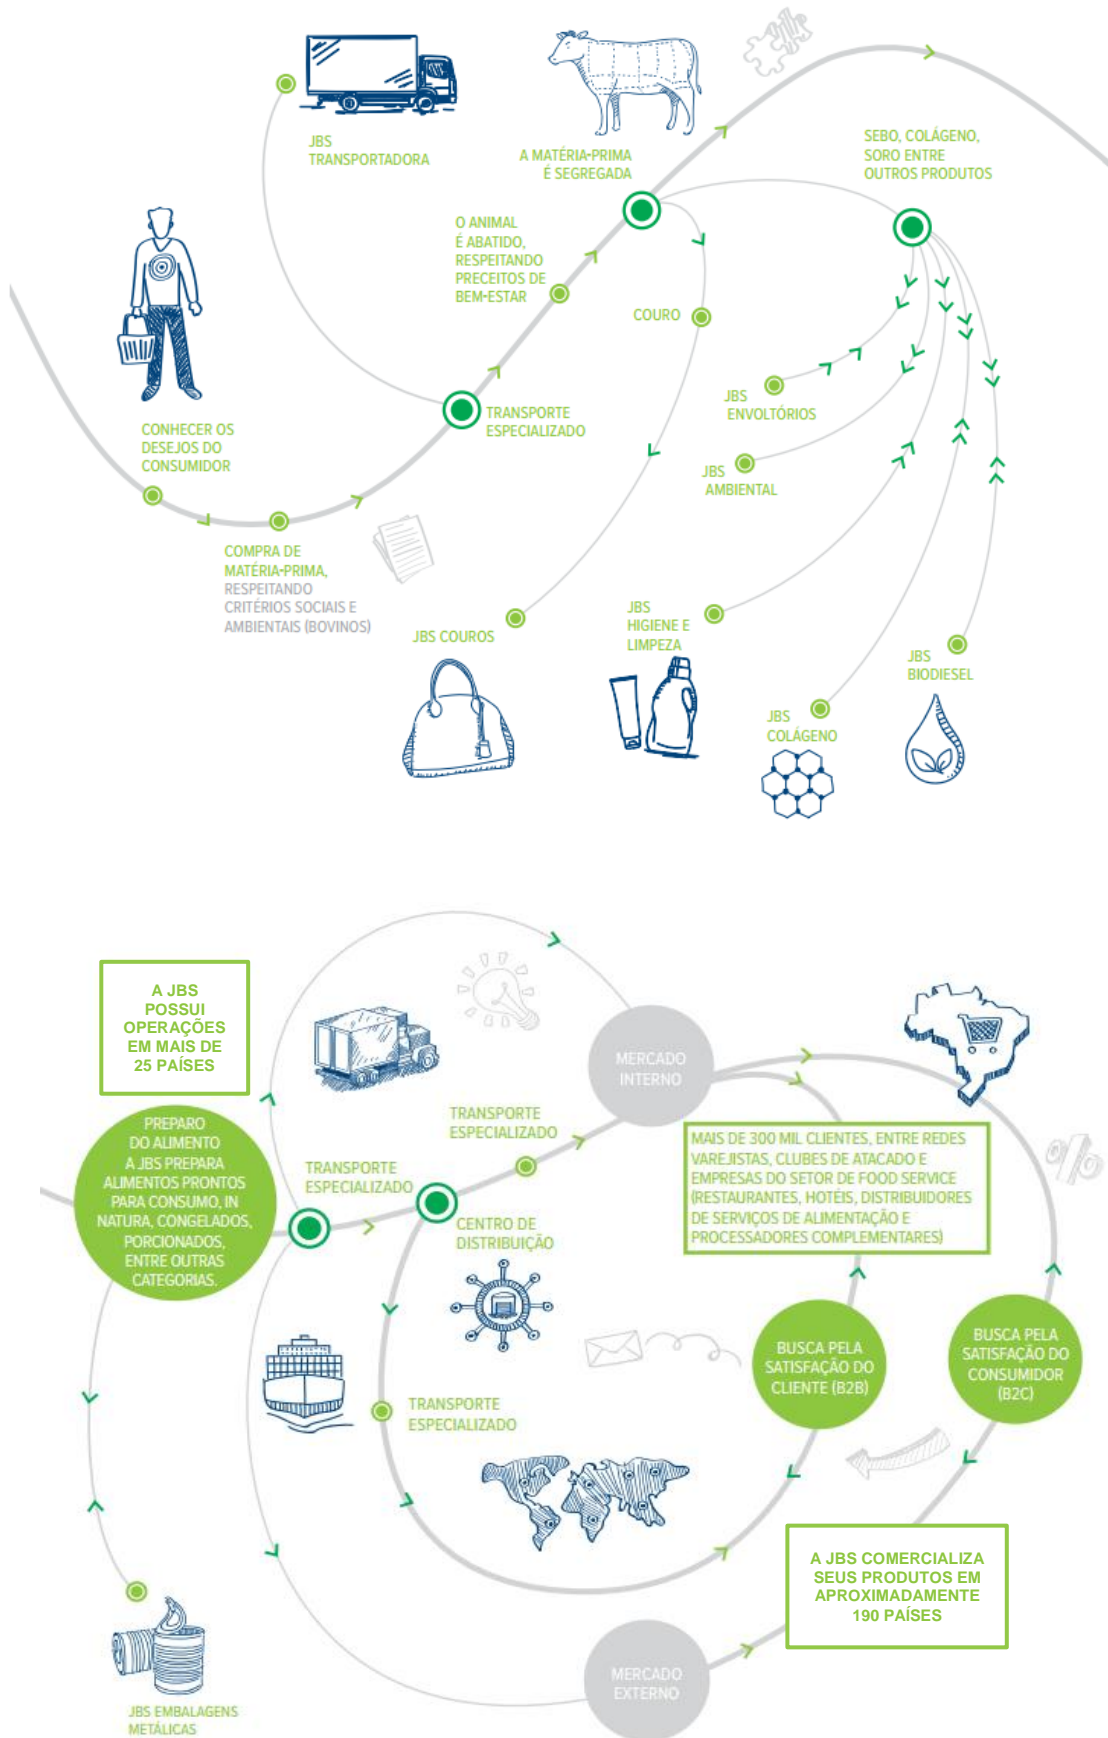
JBS TRANSPORTADORA

A MATÉRIA-PRIMA É SEGREGADA

SEBO, COLÁGENO, SORO ENTRE OUTROS PRODUTOS

O ANIMAL É ABATIDO, RESPEITANDO PRECEITOS DE BEM-ESTAR

COURO

CONHECER OS DESEJOS DO CONSUMIDOR

TRANSPORTE ESPECIALIZADO

JBS ENVOLTÓRIOS

JBS AMBIENTAL

COMPRA DE MATÉRIA-PRIMA, RESPEITANDO CRITÉRIOS SOCIAIS E AMBIENTAIS (BOVINOS)

JBS COUROS

JBS HIGIENE E LIMPEZA

JBS COLÁGENO

JBS BIODIESEL

A JBS POSSUI OPERAÇÕES EM MAIS DE 25 PAÍSES

MERCADO INTERNO

PREPARO DO ALIMENTO A JBS PREPARA ALIMENTOS PRONTOS PARA CONSUMO, IN NATURA, CONGELADOS, PORCIONADOS, ENTRE OUTRAS CATEGORIAS.

TRANSPORTE ESPECIALIZADO

TRANSPORTE ESPECIALIZADO

CENTRO DE DISTRIBUIÇÃO

MAIS DE 300 MIL CLIENTES, ENTRE REDES VAREJISTAS, CLUBES DE ATACADO E EMPRESAS DO SETOR DE FOOD SERVICE (RESTAURANTES, HOTÉIS, DISTRIBUIDORES DE SERVIÇOS DE ALIMENTAÇÃO E PROCESSADORES COMPLEMENTARES)

BUSCA PELA SATISFAÇÃO DO CLIENTE (B2B)

BUSCA PELA SATISFAÇÃO DO CONSUMIDOR (B2C)

TRANSPORTE ESPECIALIZADO

A JBS COMERCIALIZA SEUS PRODUTOS EM APROXIMADAMENTE 190 PAÍSES

MERCADO EXTERNO

JBS EMBALAGENS METÁLICAS